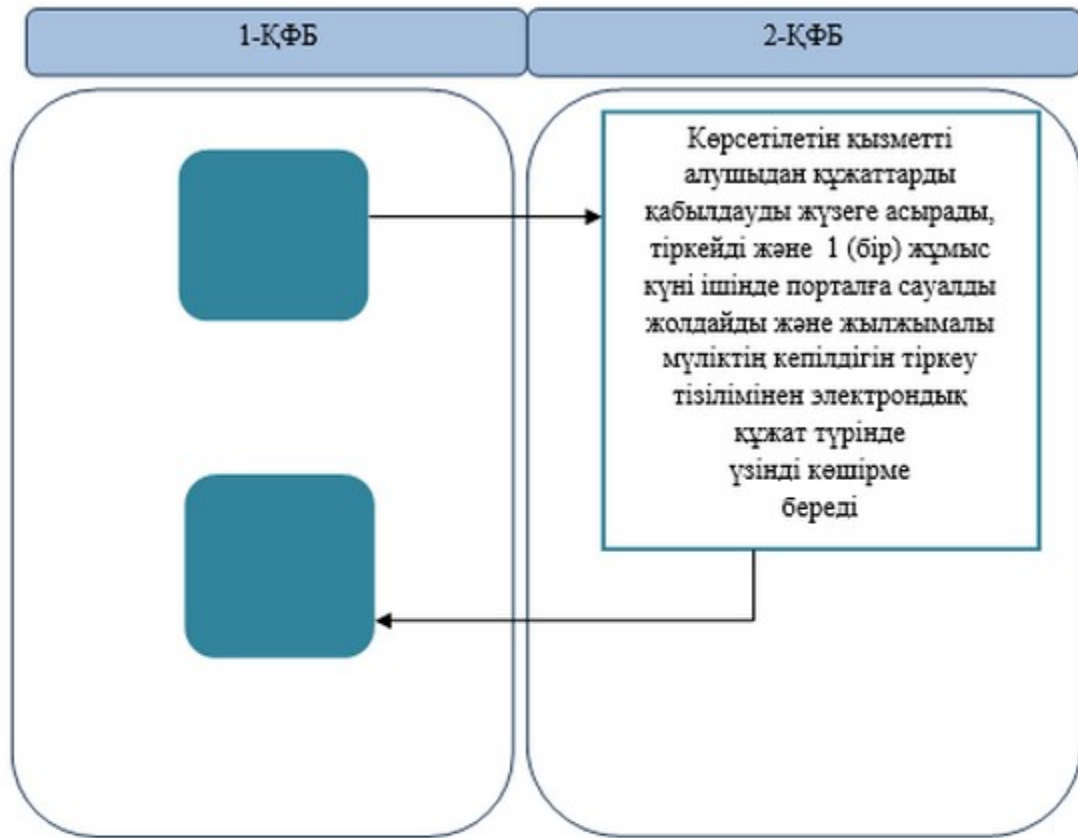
1-ҚФБ

2-ҚФБ

Көрсетілетін қызметті алушыдан құжаттарды қабылдауды жүзеге асырады, тіркейді және 1 (бір) жұмыс күні ішінде порталға сауалды жолдайды және жылжымалы мүліктің кепілдігін тіркеу тізілімінен электрондық құжат түрінде үзінді көшірме береді